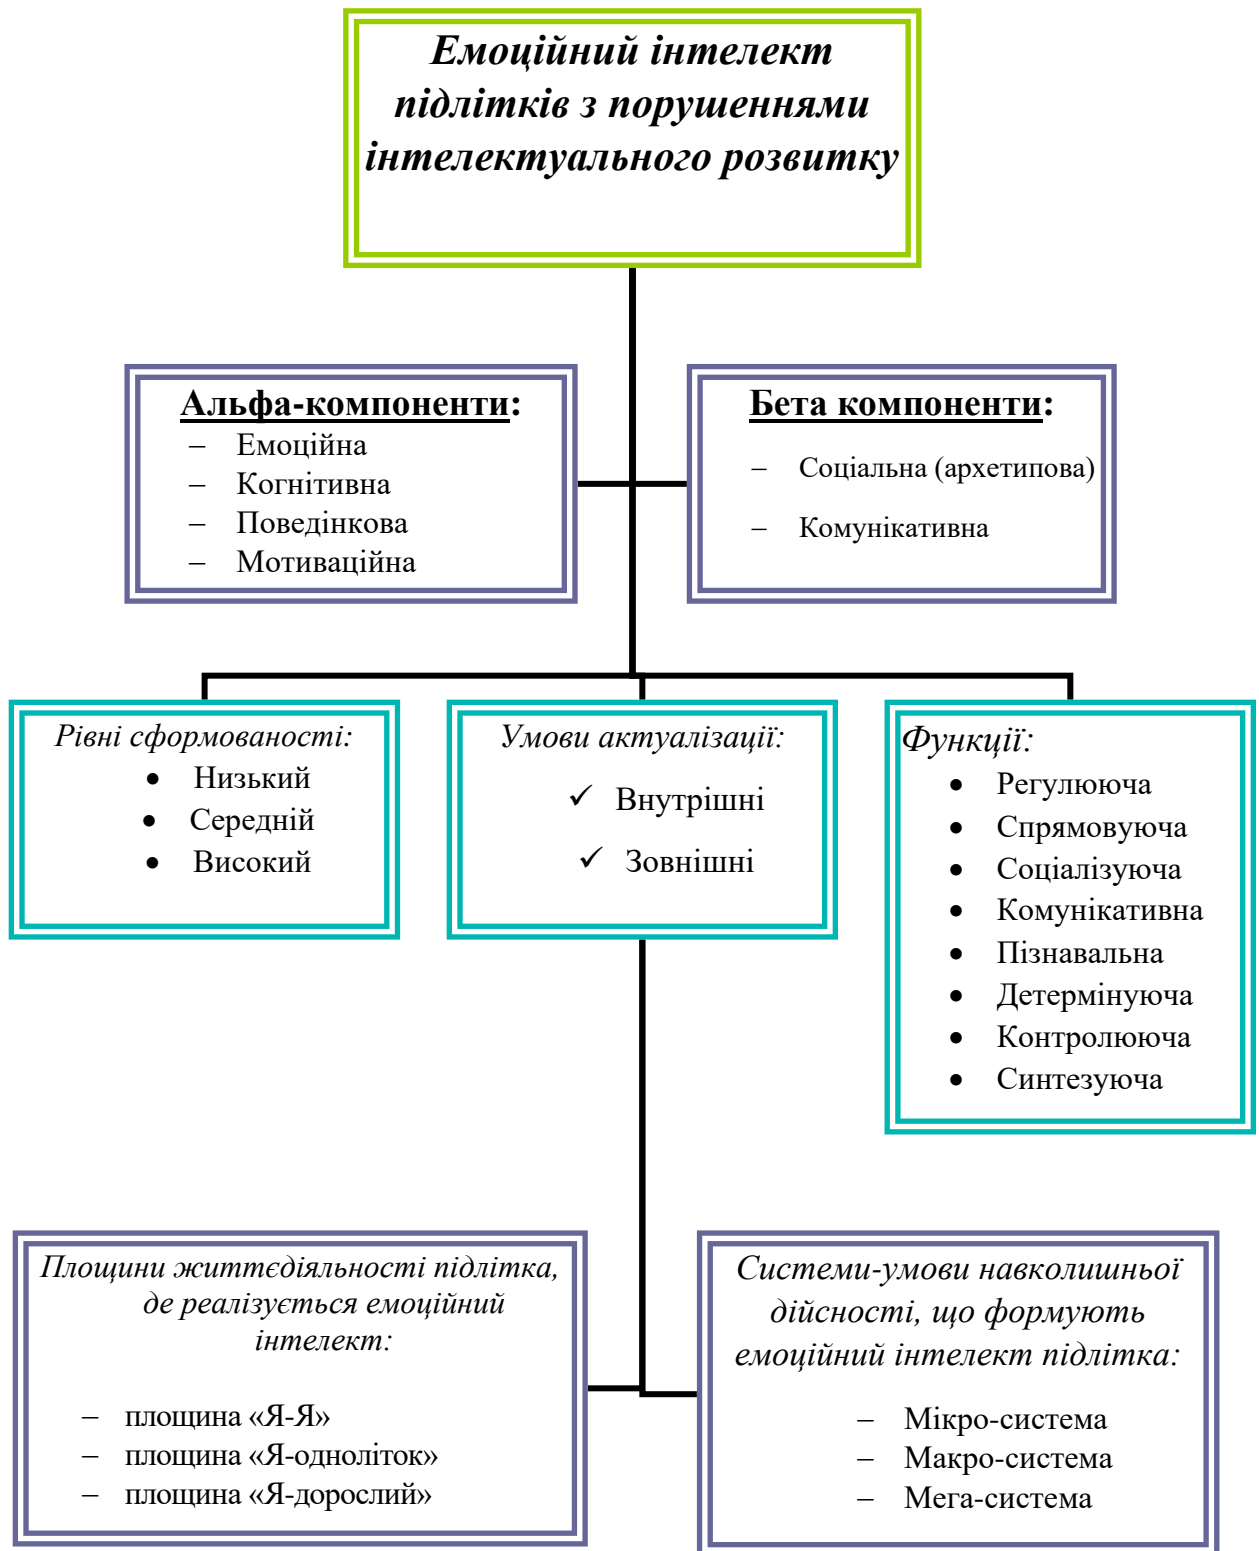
Емоційний інтелект підлітків з порушеннями інтелектуального розвитку

Альфа-компоненти:
– Емоційна
– Когнітивна
– Поведінкова
– Мотиваційна

Бета компоненти:
– Соціальна (архетипова)
– Комунікативна

Рівні сформованості:
• Низький
• Середній
• Високий

Умови актуалізації:
✓ Внутрішні
✓ Зовнішні

Функції:
• Регулююча
• Спрямовуюча
• Соціалізуюча
• Комунікативна
• Пізнавальна
• Детермінуюча
• Контролююча
• Синтезуюча

Площини життєдіяльності підлітка, де реалізується емоційний інтелект:
– площина «Я-Я»
– площина «Я-одноліток»
– площина «Я-дорослий»

Системи-умови навколишньої дійсності, що формують емоційний інтелект підлітка:
– Мікро-система
– Макро-система
– Мега-система